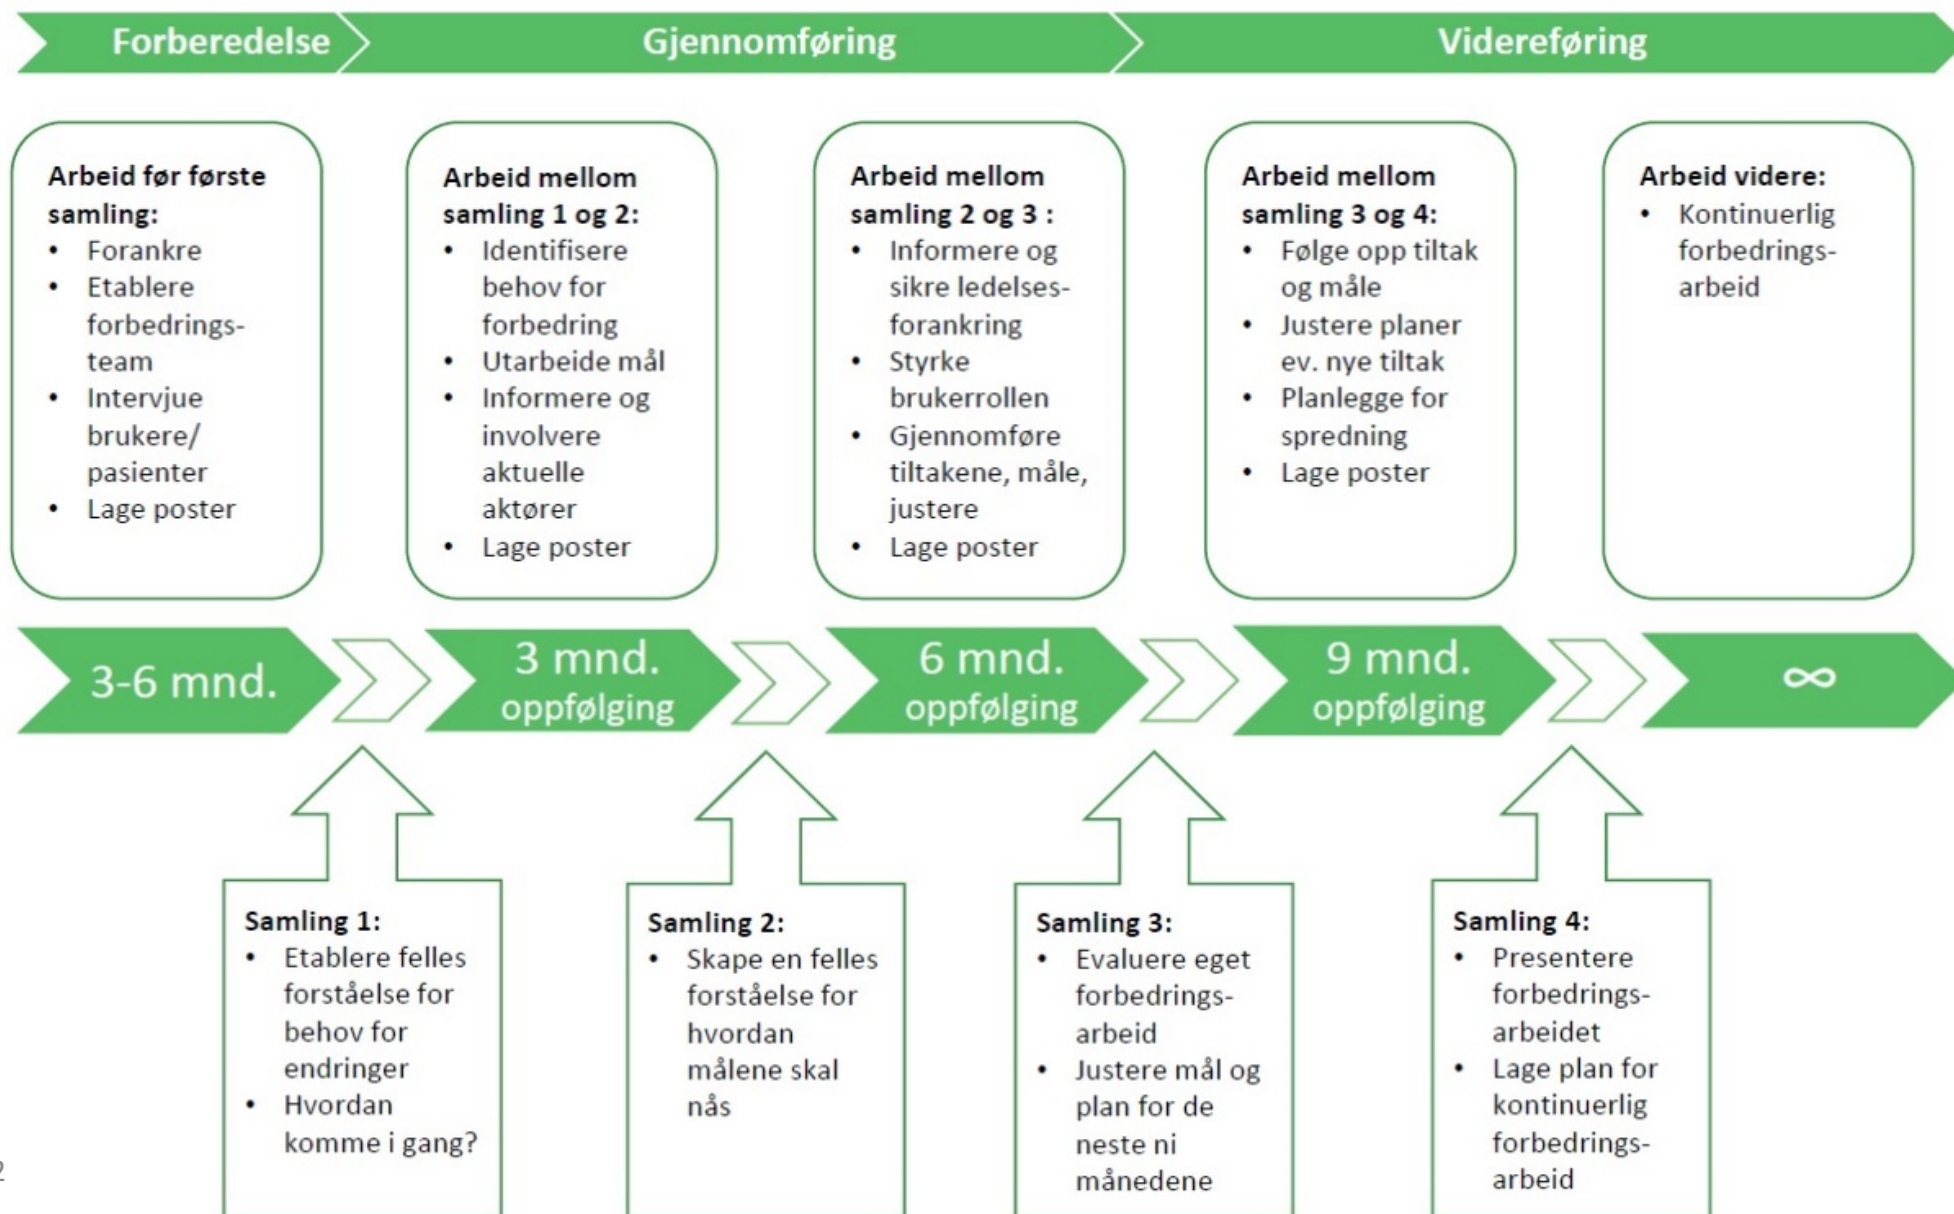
Forberedelse

Gjennomføring

Videreføring

**Arbeid før første samling:**
- Forankre
- Etablere forbedringsteam
- Intervjue brukere/pasienter
- Lage poster

**Arbeid mellom samling 1 og 2:**
- Identifisere behov for forbedring
- Utarbeide mål
- Informere og involvere aktuelle aktører
- Lage poster

**Arbeid mellom samling 2 og 3 :**
- Informere og sikre ledelsesforankring
- Styrke brukerrollen
- Gjennomføre tiltakene, måle, justere
- Lage poster

**Arbeid mellom samling 3 og 4:**
- Følge opp tiltak og måle
- Justere planer ev. nye tiltak
- Planlegge for spredning
- Lage poster

**Arbeid videre:**
- Kontinuerlig forbedringsarbeid

3-6 mnd.

3 mnd. oppfølging

6 mnd. oppfølging

9 mnd. oppfølging

∞

**Samling 1:**
- Etablere felles forståelse for behov for endringer
- Hvordan komme i gang?

**Samling 2:**
- Skape en felles forståelse for hvordan målene skal nås

**Samling 3:**
- Evaluere eget forbedringsarbeid
- Justere mål og plan for de neste ni månedene

**Samling 4:**
- Presentere forbedringsarbeidet
- Lage plan for kontinuerlig forbedringsarbeid

2